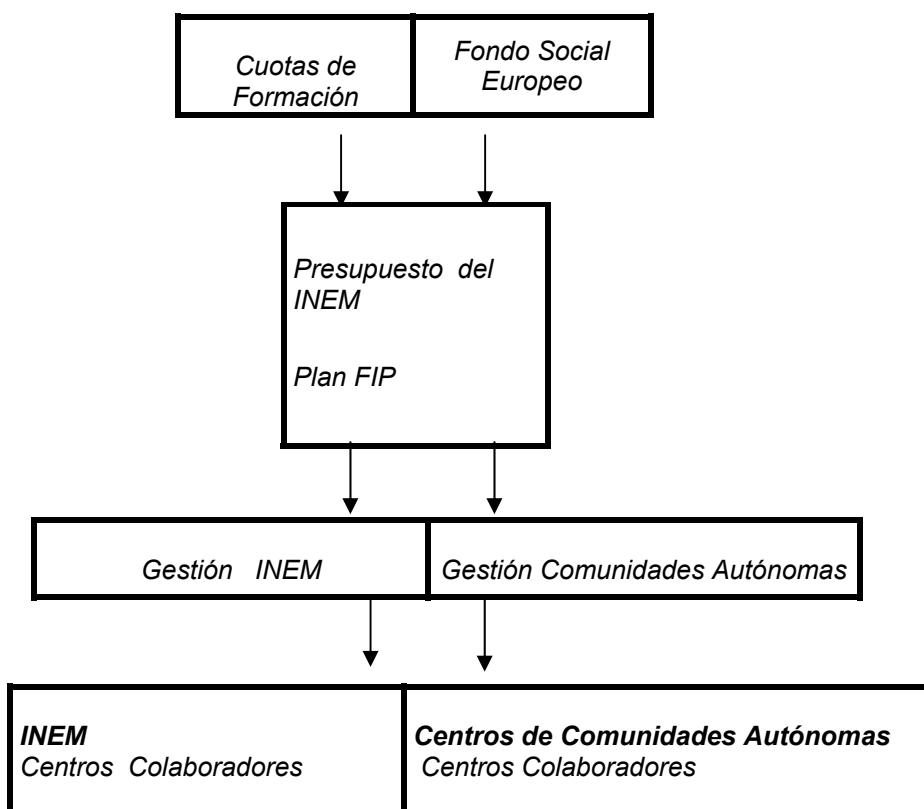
Cuotas de Formación

Fondo Social Europeo

Presupuesto del INEM

Plan FIP

Gestión INEM

Gestión Comunidades Autónomas

**INEM**
Centros Colaboradores

**Centros de Comunidades Autónomas**
Centros Colaboradores